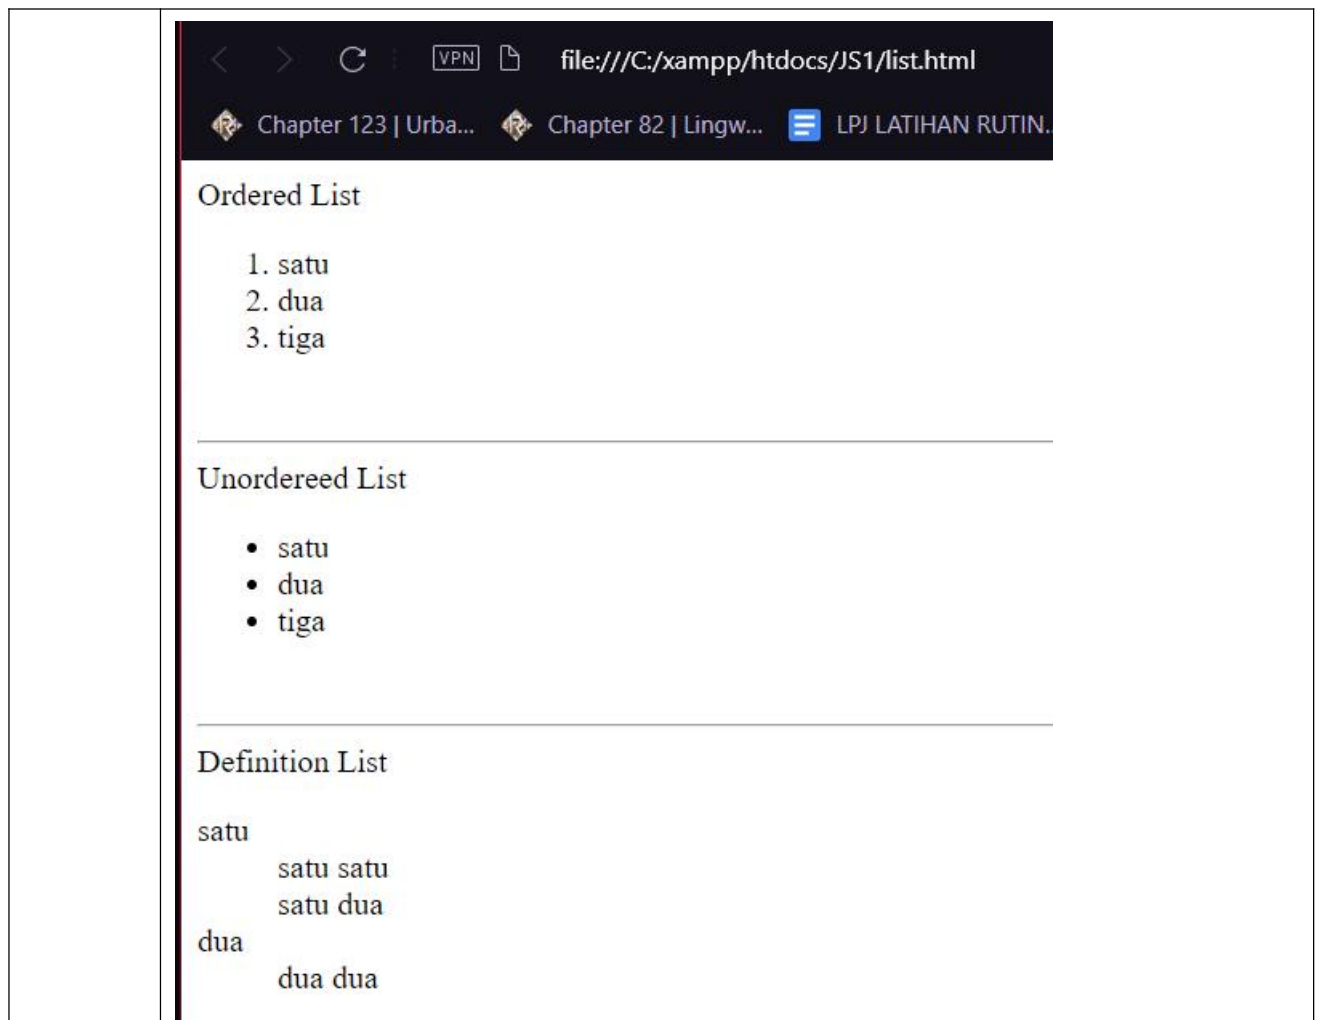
VPN file:///C:/xampp/htdocs/JS1/list.html

Chapter 123 | Urba... Chapter 82 | Lingw... LPJ LATIHAN RUTIN.

Ordered List

1. satu
2. dua
3. tiga

Unordereed List

- satu
- dua
- tiga

Definition List

satu
satu satu
satu dua
dua
dua dua